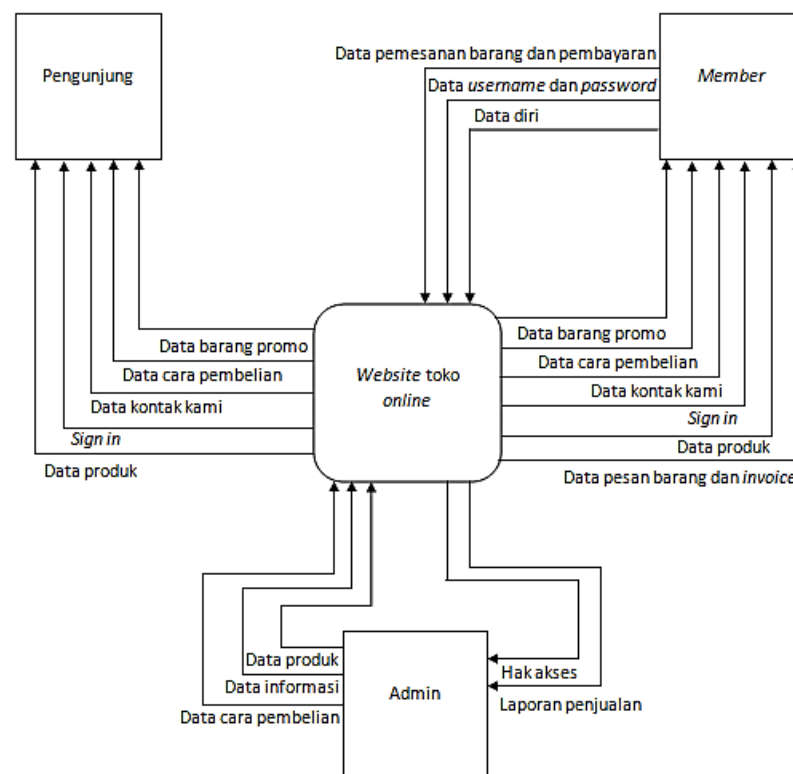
Pengunjung

Data pemesanan barang dan pembayaran

Data *username* dan *password*

Data diri

*Member*

Data barang promo

Data cara pembelian

Data kontak kami

*Sign in*

Data produk

*Website* toko *online*

Data barang promo

Data cara pembelian

Data kontak kami

*Sign in*

Data produk

Data pesan barang dan *invoice*

Data produk

Data informasi

Data cara pembelian

Admin

Hak akses

Laporan penjualan